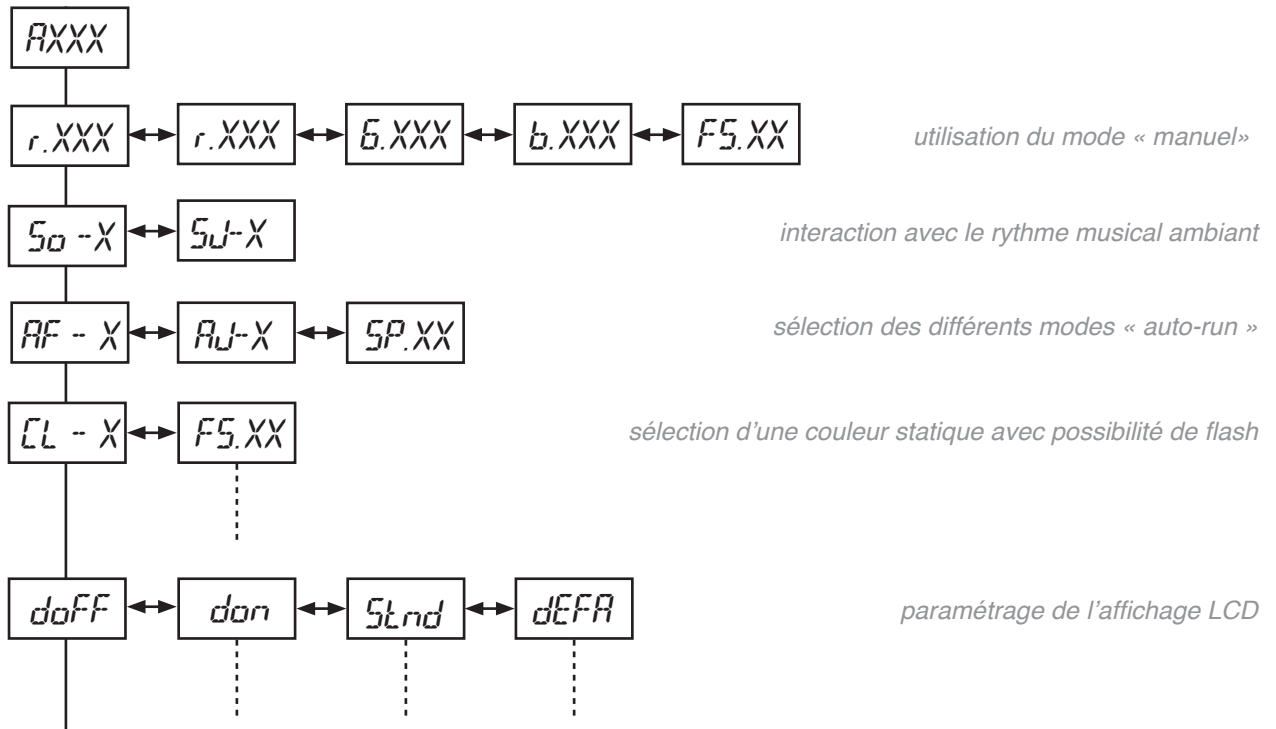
AXXX

r.XXX r.XXX G.XXX b.XXX FS.XX

utilisation du mode « manuel»

So -X SU-X

interaction avec le rythme musical ambiant

AF - X AU-X SP.XX

sélection des différents modes « auto-run »

CL - X FS.XX

sélection d'une couleur statique avec possibilité de flash

doFF don Stnd dEFA

paramétrage de l'affichage LCD